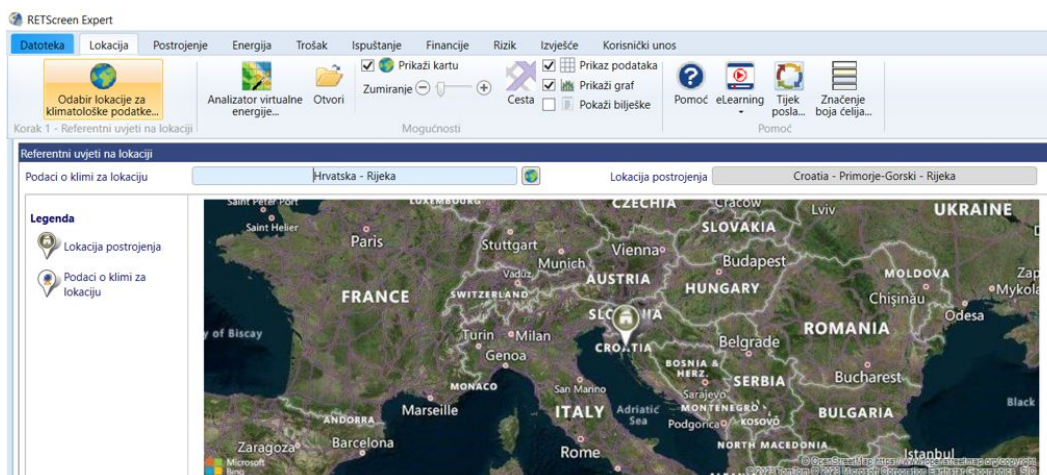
RETScreen Expert

Datoteka Lokacija Postrojenje Energija Trošak Ispuštanje Financije Rizik Izvješće Korisnički unos

Odabir lokacije za klimatološke podatke...
Korak 1 - Referentni uvjeti na lokaciji

Analizator virtualne energije... Otvori

Prikaži kartu
Zumiranje
Cesta
Prikaz podataka
Prikaži graf
Pokaži bilješke
Mogućnosti

Pomoć eLearning Tijek posla... Značenje boja ćelija...
Pomoć

Referentni uvjeti na lokaciji

Podaci o klimi za lokaciju Hrvatska - Rijeka Lokacija postrojenja Croatia - Primorje-Gorski - Rijeka

Legenda
Lokacija postrojenja
Podaci o klimi za lokaciju

Saint Peter Port LUXEMBOURG CZECHIA Cracow Lviv UKRAINE
Saint Helier SLOVAKIA
Paris Stuttgart Vienna
Munich Vaduz AUSTRIA Budapest MOLDOVA Zap
FRANCE SWITZERLAND HUNGARY Chișinău Mykola
of Biscay Turin Milan SLOVENIA Odesa
Genoa CROATIA Belgrade ROMANIA
BOSNIA & HERZ. SERBIA Bucharest
MONACO San Marino Sarajevo
Marseille ITALY Adriatic Sea MONTENEGRO BULGARIA Black
ANDORRA Podgorica
Zaragoza Barcelona Rome NORTH MACEDONIA Istanbul
Microsoft Bing © OpenStreetMap https://www.openstreetmap.org/copyright © 2023 TomTom © 2023 Microsoft Corporation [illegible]